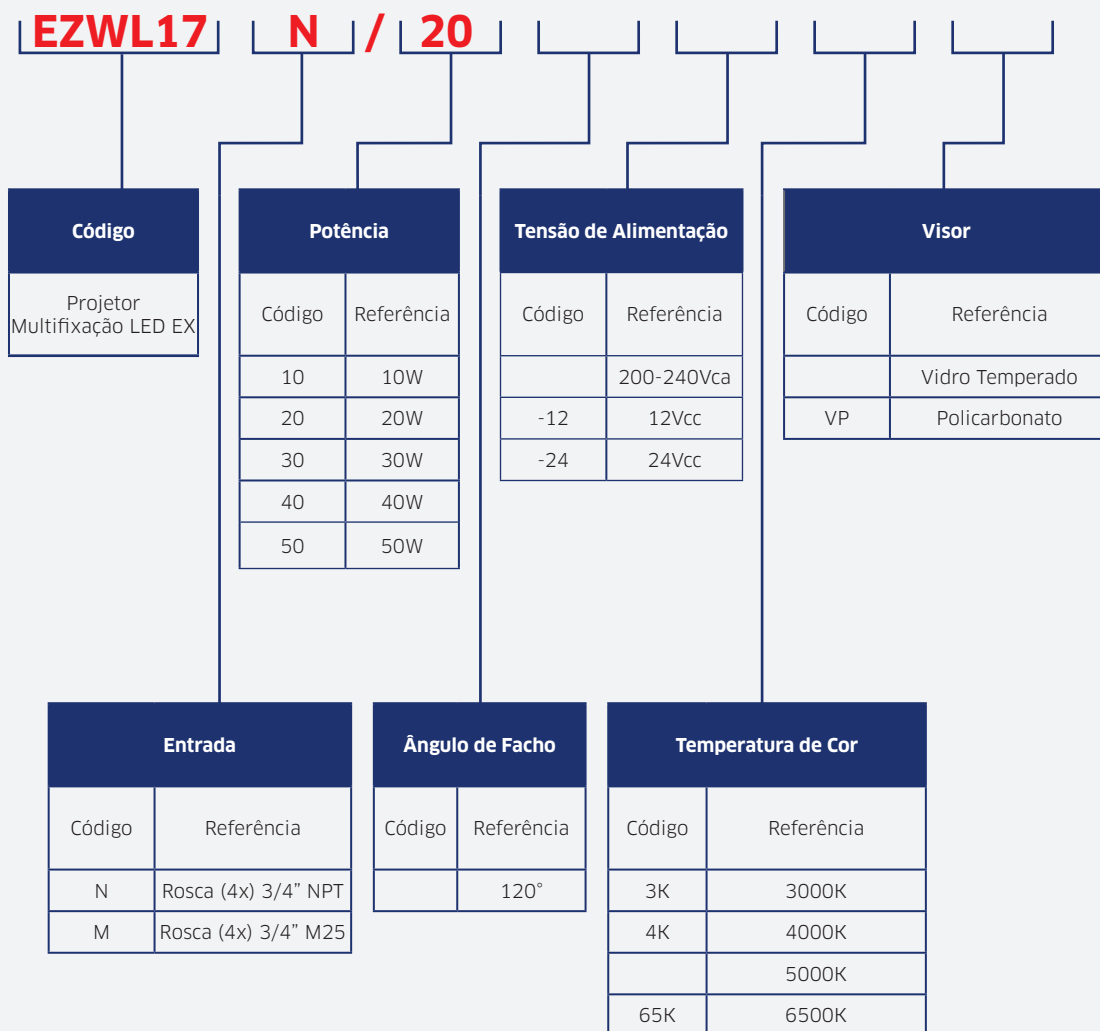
EZWL17 N / 20

**Código**

Projetor Multifixação LED EX

**Potência**

| Código | Referência |
|---|---|
| 10 | 10W |
| 20 | 20W |
| 30 | 30W |
| 40 | 40W |
| 50 | 50W |

**Tensão de Alimentação**

| Código | Referência |
|---|---|
| | 200-240Vca |
| -12 | 12Vcc |
| -24 | 24Vcc |

**Visor**

| Código | Referência |
|---|---|
| | Vidro Temperado |
| VP | Policarbonato |

**Entrada**

| Código | Referência |
|---|---|
| N | Rosca (4x) 3/4” NPT |
| M | Rosca (4x) 3/4” M25 |

**Ângulo de Facho**

| Código | Referência |
|---|---|
| | 120° |

**Temperatura de Cor**

| Código | Referência |
|---|---|
| 3K | 3000K |
| 4K | 4000K |
| | 5000K |
| 65K | 6500K |